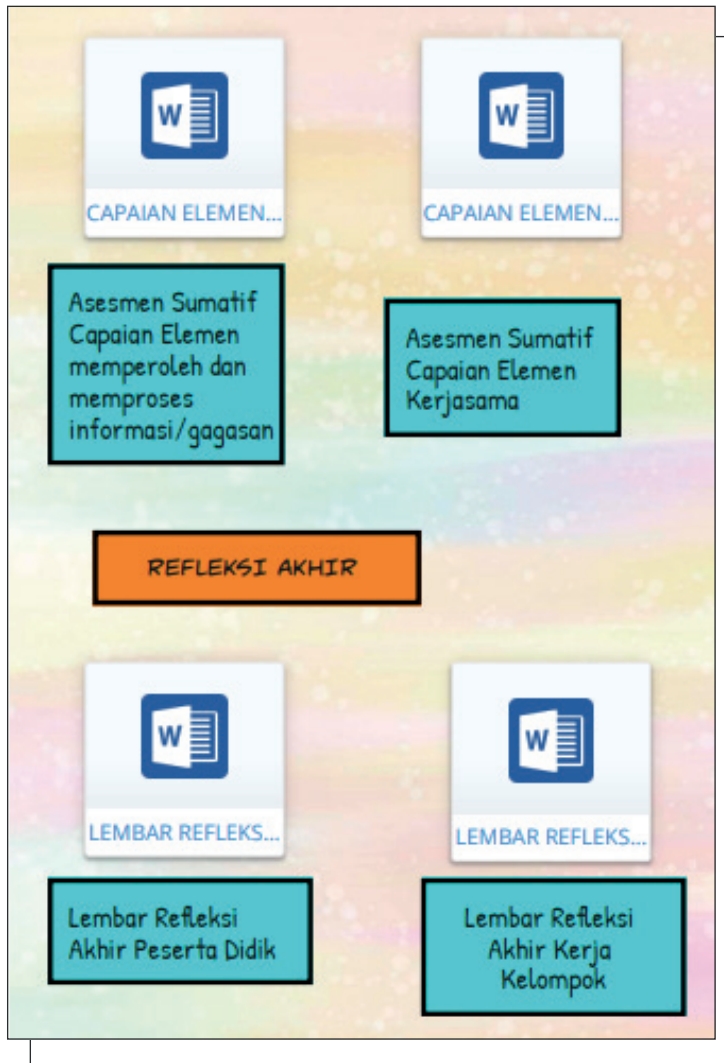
W

CAPAIAN ELEMEN...

W

CAPAIAN ELEMEN...

Asesmen Sumatif Capaian Elemen memperoleh dan memproses informasi/gagasan

Asesmen Sumatif Capaian Elemen Kerjasama

REFLEKSI AKHIR

W

LEMBAR REFLEKS...

W

LEMBAR REFLEKS...

Lembar Refleksi Akhir Peserta Didik

Lembar Refleksi Akhir Kerja Kelompok